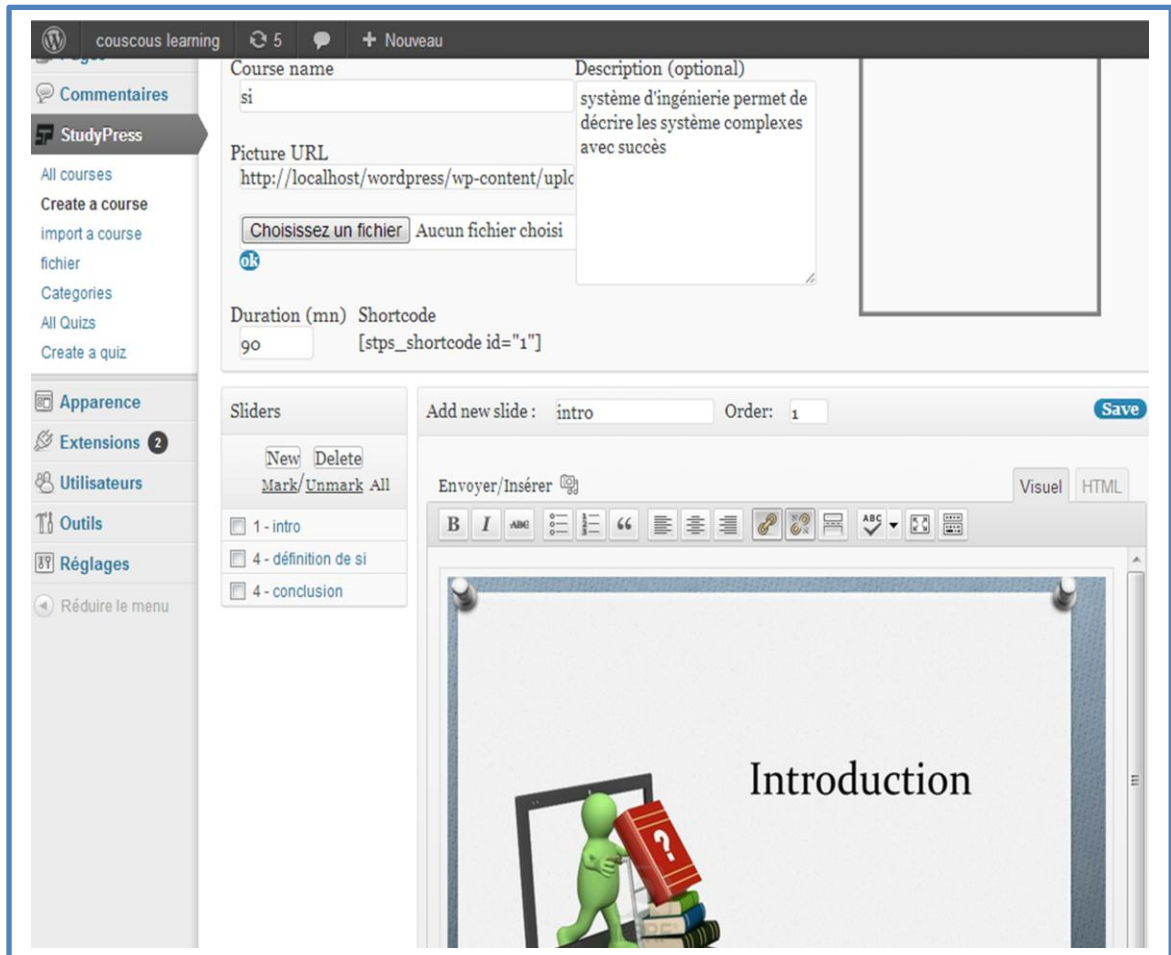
couscous learning 5 + Nouveau

Commentaires
StudyPress
All courses
Create a course
import a course
fichier
Categories
All Quizs
Create a quiz
Apparence
Extensions 2
Utilisateurs
Outils
Réglages
Réduire le menu

Course name
si
Description (optional)
système d'ingénierie permet de décrire les système complexes avec succès

Picture URL
http://localhost/wordpress/wp-content/uplo
Choisissez un fichier Aucun fichier choisi
ok

Duration (mn)
90
Shortcode
[stps_shortcode id="1"]

Sliders
New Delete
Mark/Unmark All
1 - intro
4 - définition de si
4 - conclusion

Add new slide : intro Order: 1 Save

Envoyer/Insérer
Visuel HTML

B I ABC 66

ABC

Introduction

?